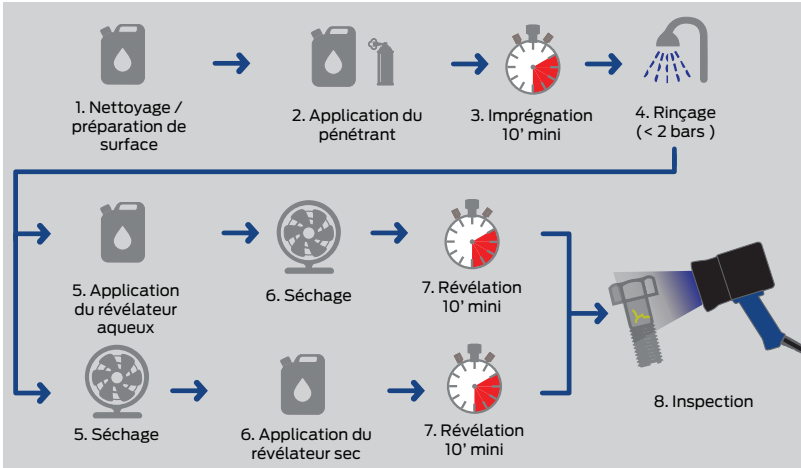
1. Nettoyage / préparation de surface

2. Application du pénétrant

3. Imprégnation 10' mini

4. Rinçage (< 2 bars )

5. Application du révélateur aqueux

6. Séchage

7. Révélation 10' mini

8. Inspection

5. Séchage

6. Application du révélateur sec

7. Révélation 10' mini